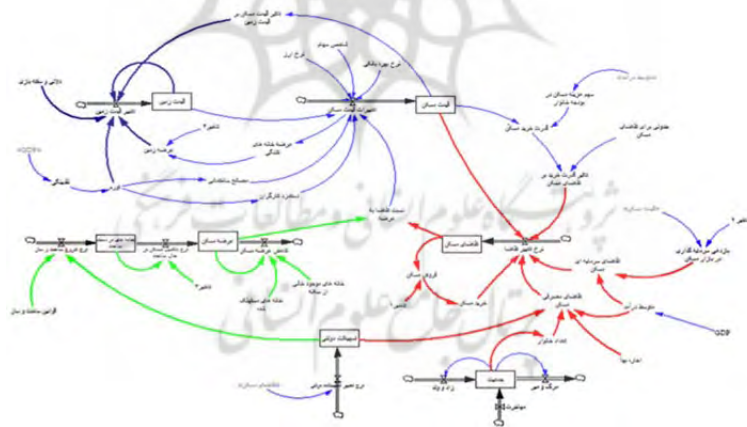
تاثیر قیمت مسکن بر قیمت زمین
قیمت زمین
دلالی و سفته بازی
تغییر قیمت زمین
شاخص سهام
نرخ ارز
نرخ بهره بانکی
تغییرات قیمت مسکن
قیمت مسکن
متوسط درآمد
سهم هزینه مسکن در بودجه خانوار
قدرت خرید مسکن
تمایل برای تقاضای مسکن
تاثیر قدرت خرید بر تقاضای مسکن
تاخیر ۲
عرضه زمین
عرضه خانه های خالی
مصالح ساختمانی
دستمزد کارگران
تقاضا
تورم
تعادل عرضه و تقاضا
تقاضای مسکن
نرخ تغییر تقاضا
سیاست سرمایه
تاخیر ۱
بازدهی سرمایه گذاری در بازار مسکن
ساخت مسکن
نرخ ورود ساخت و ساز
نرخ تکمیل مسکن در حال ساخت
عرضه مسکن
کاهش عرضه مسکن
تاخیر ۲
خانه های موجود خالی از سکنه
خانه های استهلاک شده
فروش مسکن
خرید مسکن
تقاضای سرمایه ای مسکن
متوسط درآمد
قوانین ساخت و ساز
تقاضای مصرفی مسکن
اعداد خانوار
تسهیلات دولتی
ازدواج
نرخ تغییر تسهیلات دولتی
سیاست گذاری دولت
جمعیت
زاد و ولد
مرگ و میر
مهاجرت
GDP